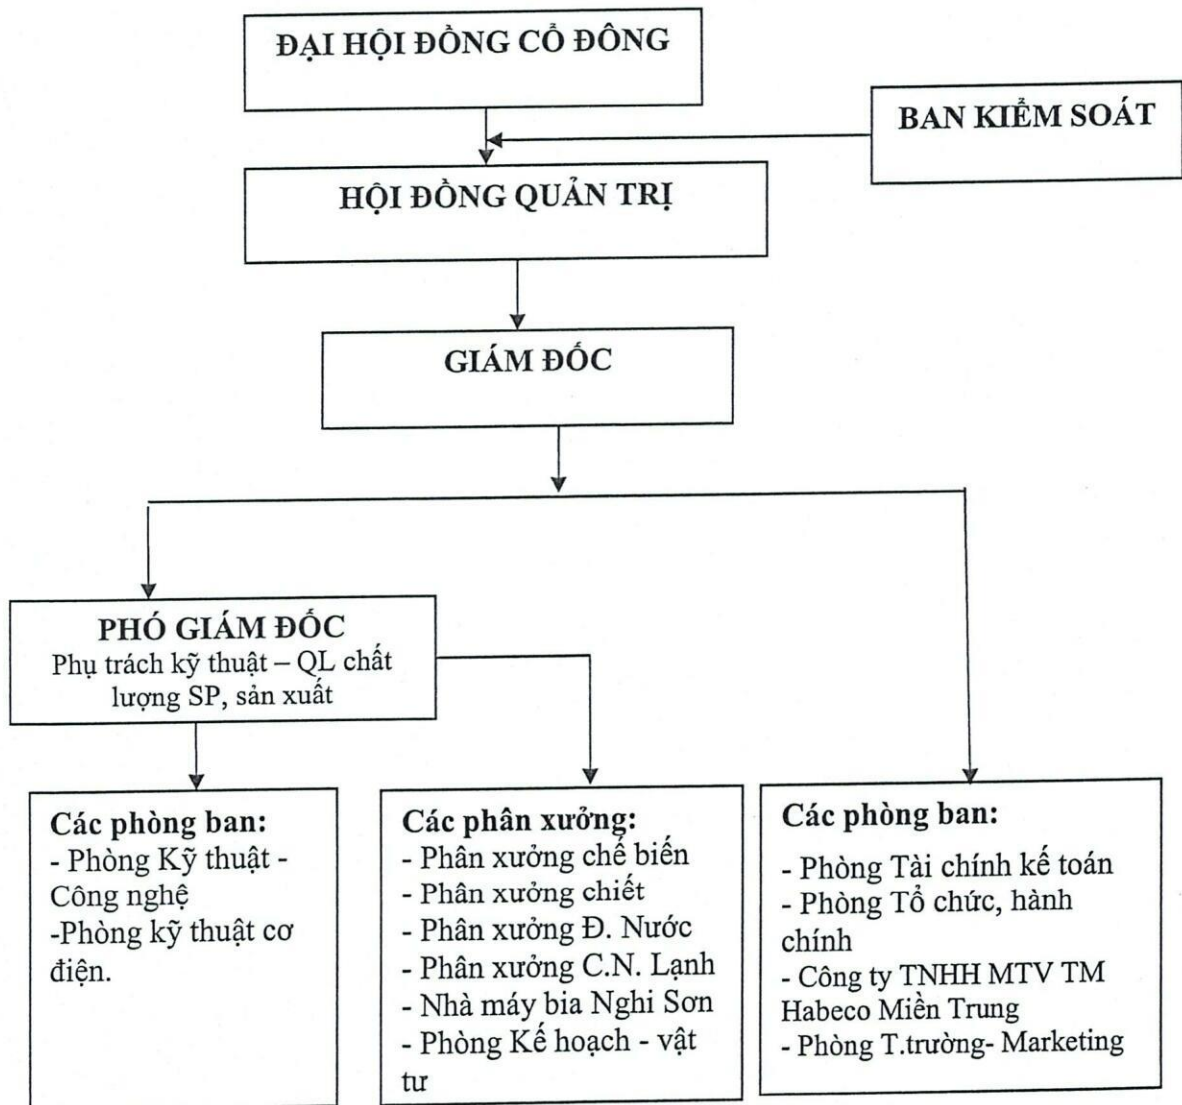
ĐẠI HỘI ĐỒNG CỔ ĐÔNG

BAN KIỂM SOÁT

HỘI ĐỒNG QUẢN TRỊ

GIÁM ĐỐC

PHÓ GIÁM ĐỐC
Phụ trách kỹ thuật – QL chất lượng SP, sản xuất

Các phòng ban:
- Phòng Kỹ thuật - Công nghệ
-Phòng kỹ thuật cơ điện.

Các phân xưởng:
- Phân xưởng chế biến
- Phân xưởng chiết
- Phân xưởng Đ. Nước
- Phân xưởng C.N. Lạnh
- Nhà máy bia Nghi Sơn
- Phòng Kế hoạch - vật tư

Các phòng ban:
- Phòng Tài chính kế toán
- Phòng Tổ chức, hành chính
- Công ty TNHH MTV TM Habeco Miền Trung
- Phòng T.trường- Marketing